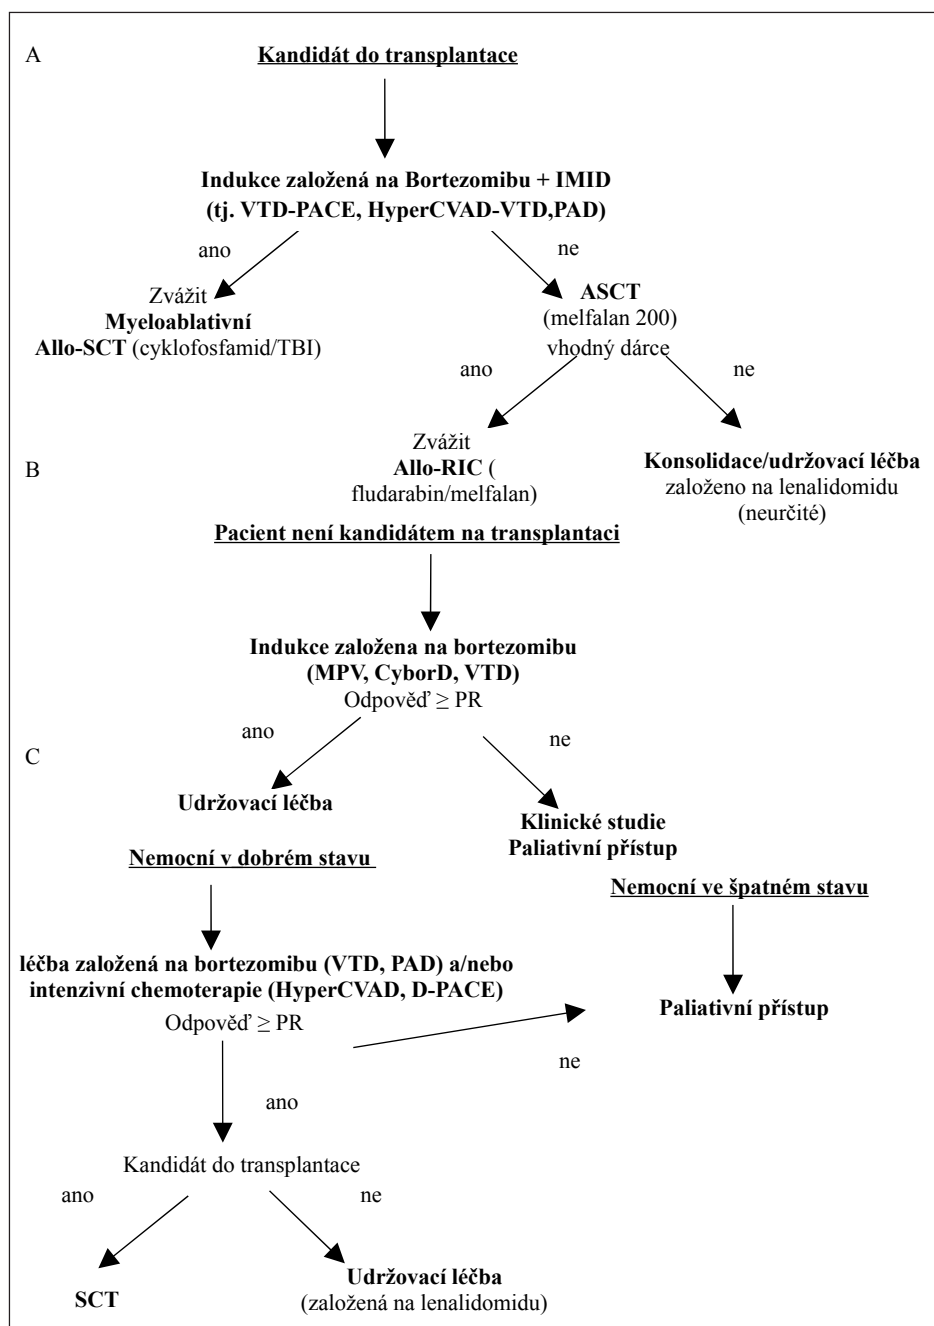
A

Kandidát do transplantace

Indukce založená na Bortezomibu + IMID (tj. VTD-PACE, HyperCVAD-VTD,PAD)

ano

ne

Zvážit
Myeloablativní
Allo-SCT (cyklofosfamid/TBI)

ASCT
(melfalan 200)
vhodný dárce

ano

ne

Zvážit
Allo-RIC (
fludarabin/melfalan)

Konsolidace/udržovací léčba
založeno na lenalidomidu
(neurčité)

B

Pacient není kandidátem na transplantaci

Indukce založena na bortezomibu
(MPV, CyborD, VTD)
Odpověď $\geq$ PR

ano

ne

C

Udržovací léčba

Klinické studie
Paliativní přístup

Nemocní v dobrém stavu

Nemocní ve špatném stavu

léčba založená na bortezomibu (VTD, PAD) a/nebo intenzivní chemoterapie (HyperCVAD, D-PACE)
Odpověď $\geq$ PR

Paliativní přístup

ne

ano

Kandidát do transplantace

ano

ne

SCT

Udržovací léčba
(založená na lenalidomidu)